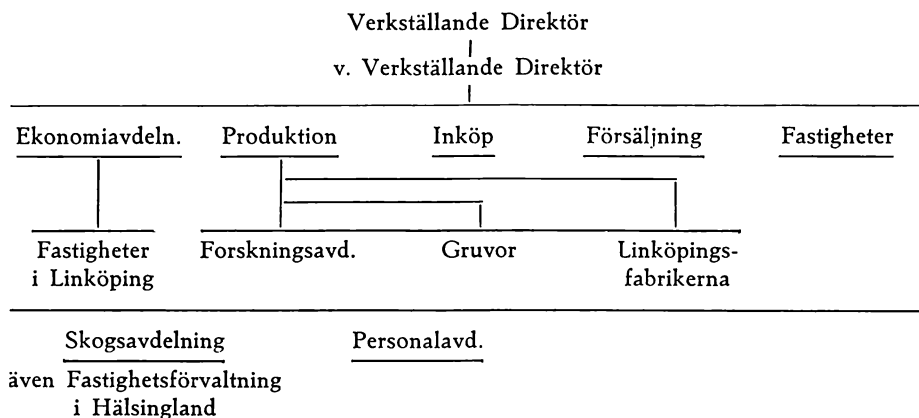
Verkställande Direktör

v. Verkställande Direktör

Ekonomiavdeln.

Produktion

Inköp

Försäljning

Fastigheter

Fastigheter i Linköping

Forskningsavd.

Gruvor

Linköpingsfabrikerna

Skogsavdelning

Personalavd.

även Fastighetsförvaltning i Hälsingland